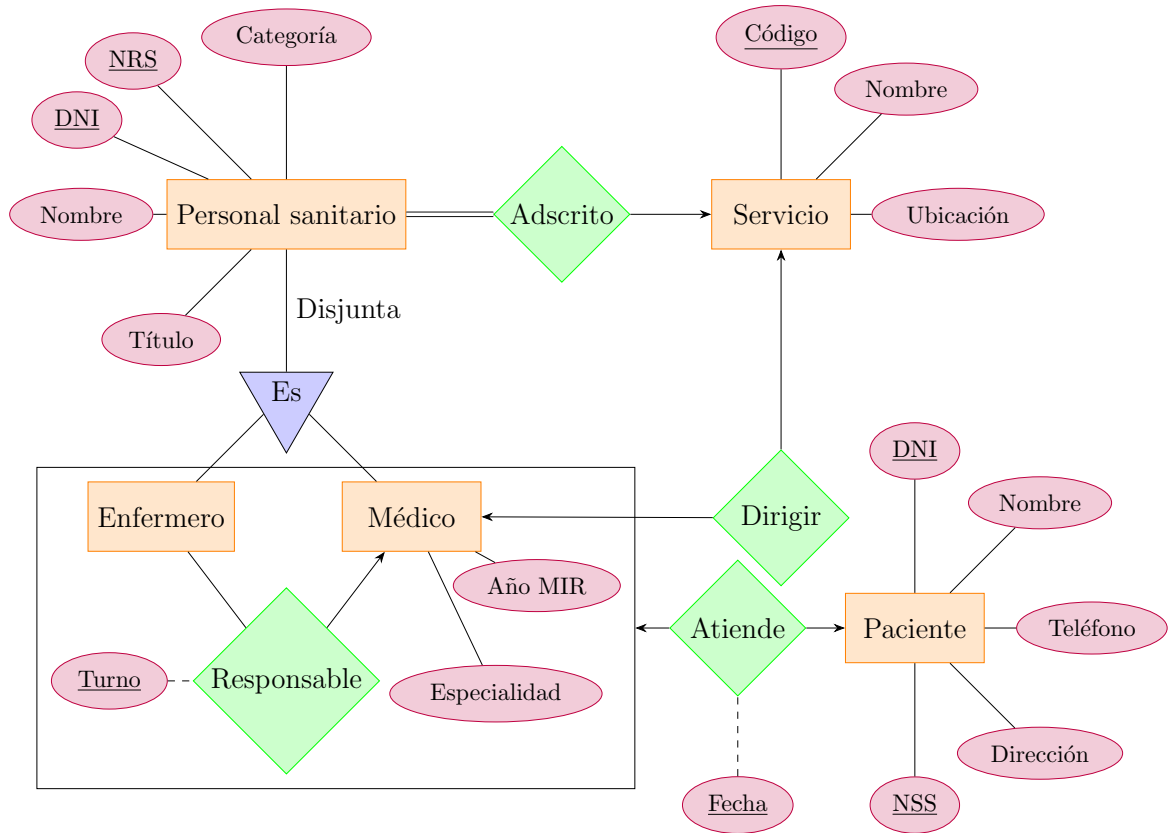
Categoría
NRS
DNI
Nombre
Personal sanitario
Título
Disjunta
Adscrito
Código
Nombre
Servicio
Ubicación
Es
Enfermero
Médico
Año MIR
Especialidad
Turno
Responsable
Dirigir
Atiende
DNI
Nombre
Paciente
Teléfono
Dirección
NSS
Fecha